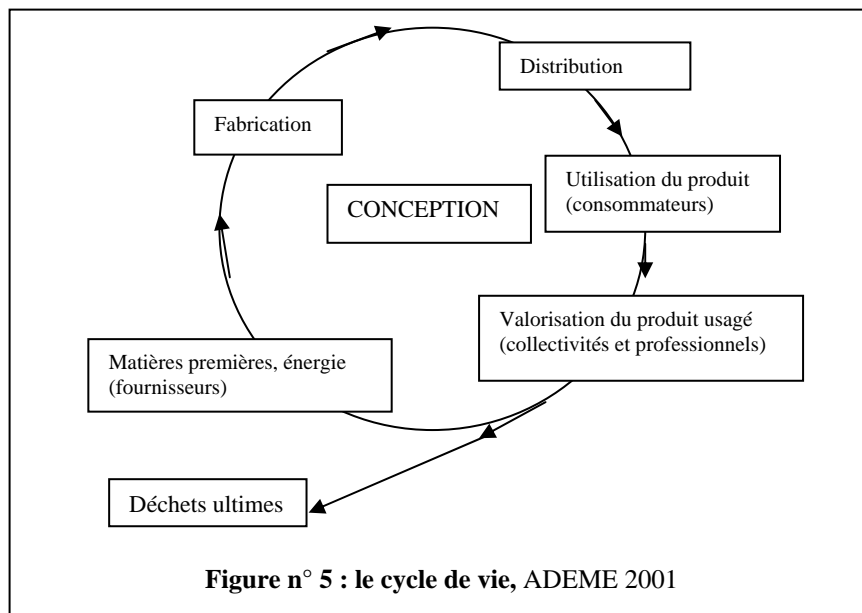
Distribution

Fabrication

CONCEPTION

Utilisation du produit (consommateurs)

Valorisation du produit usagé (collectivités et professionnels)

Matières premières, énergie (fournisseurs)

Déchets ultimes

**Figure n° 5 : le cycle de vie,** ADEME 2001